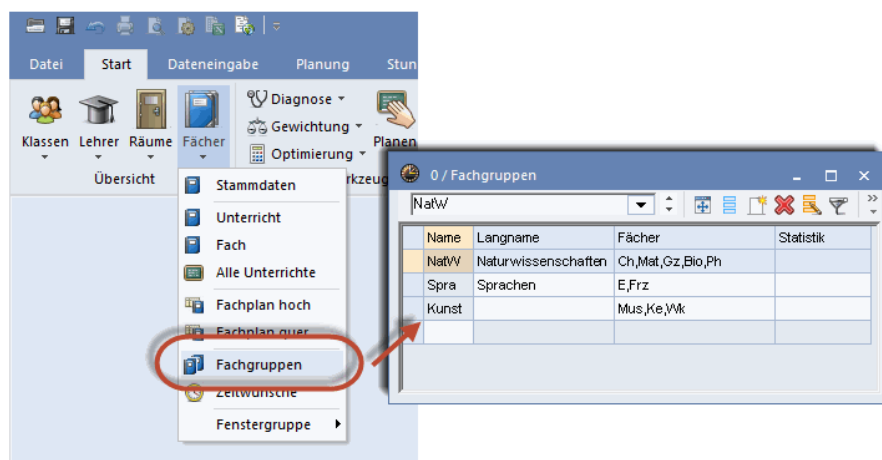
Datei Start Dateneingabe Planung Stun

Klassen Lehrer Räume Fächer

Übersicht

Diagnose
Gewichtung
Optimierung

Planen

rkzeug

Stammdaten
Unterricht
Fach
Alle Unterrichte
Fachplan hoch
Fachplan quer
Fachgruppen
Zeitwünsche
Fenstergruppe

0 / Fachgruppen

NatW

| | Name | Langname | Fächer | Statistik |
|---|---|---|---|---|
| | NatW | Naturwissenschaften | Ch,Mat,Gz,Bio,Ph | |
| | Spra | Sprachen | E,Frz | |
| | Kunst | | Mus,Ke,Wk | |
| | | | | |